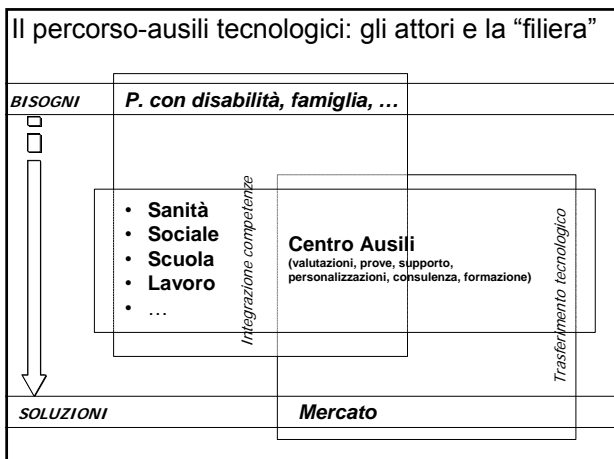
Il percorso-ausili tecnologici: gli attori e la "filiera"

BISOGNI

P. con disabilità, famiglia, …

- Sanità
- Sociale
- Scuola
- Lavoro
- …

Integrazione competenze

Centro Ausili
(valutazioni, prove, supporto, personalizzazioni, consulenza, formazione)

Trasferimento tecnologico

SOLUZIONI

Mercato